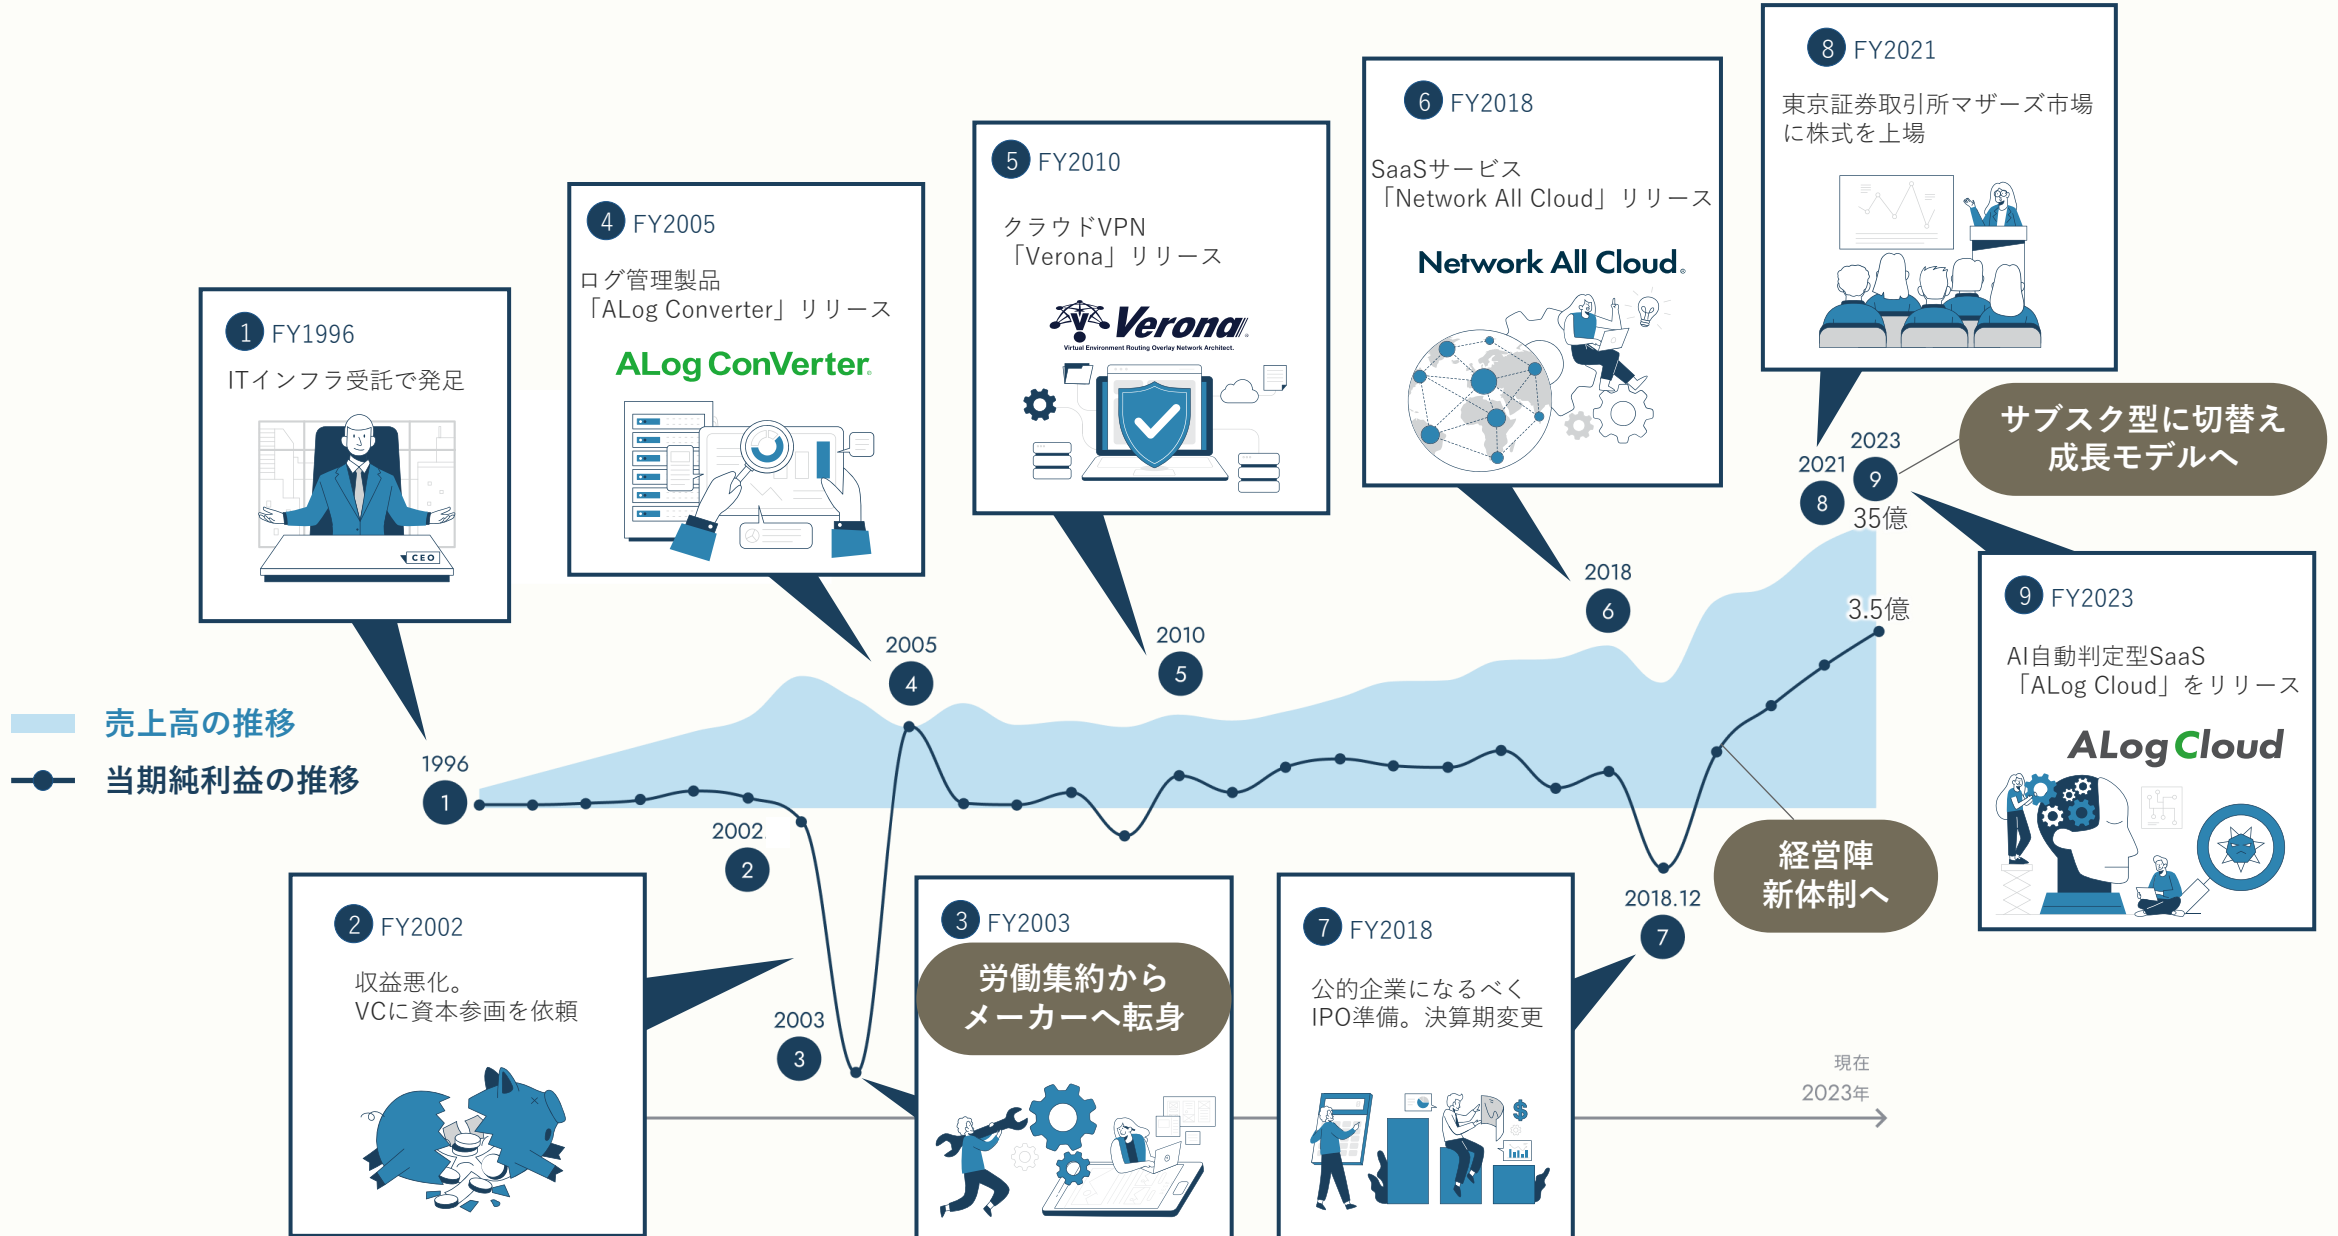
1 FY1996
ITインフラ受託で発足

CEO

4 FY2005
ログ管理製品
「ALog Converter」リリース

ALog ConVerter

5 FY2010
クラウドVPN
「Verona」リリース

Verona
Virtual Environment Routing Overlay Network Architect.

6 FY2018
SaaSサービス
「Network All Cloud」リリース

Network All Cloud

8 FY2021
東京証券取引所マザーズ市場に株式を上場

サブスク型に切替え
成長モデルへ

売上高の推移
当期純利益の推移

1996
1
2002
2
2003
3
2005
4
2010
5
2018
6
2018.12
7
2021
8
2023
9
35億
3.5億

経営陣
新体制へ

9 FY2023
AI自動判定型SaaS
「ALog Cloud」をリリース

ALog Cloud

2 FY2002
収益悪化。
VCに資本参画を依頼

3 FY2003
労働集約から
メーカーへ転身

7 FY2018
公的企業になるべく
IPO準備。決算期変更

現在
2023年